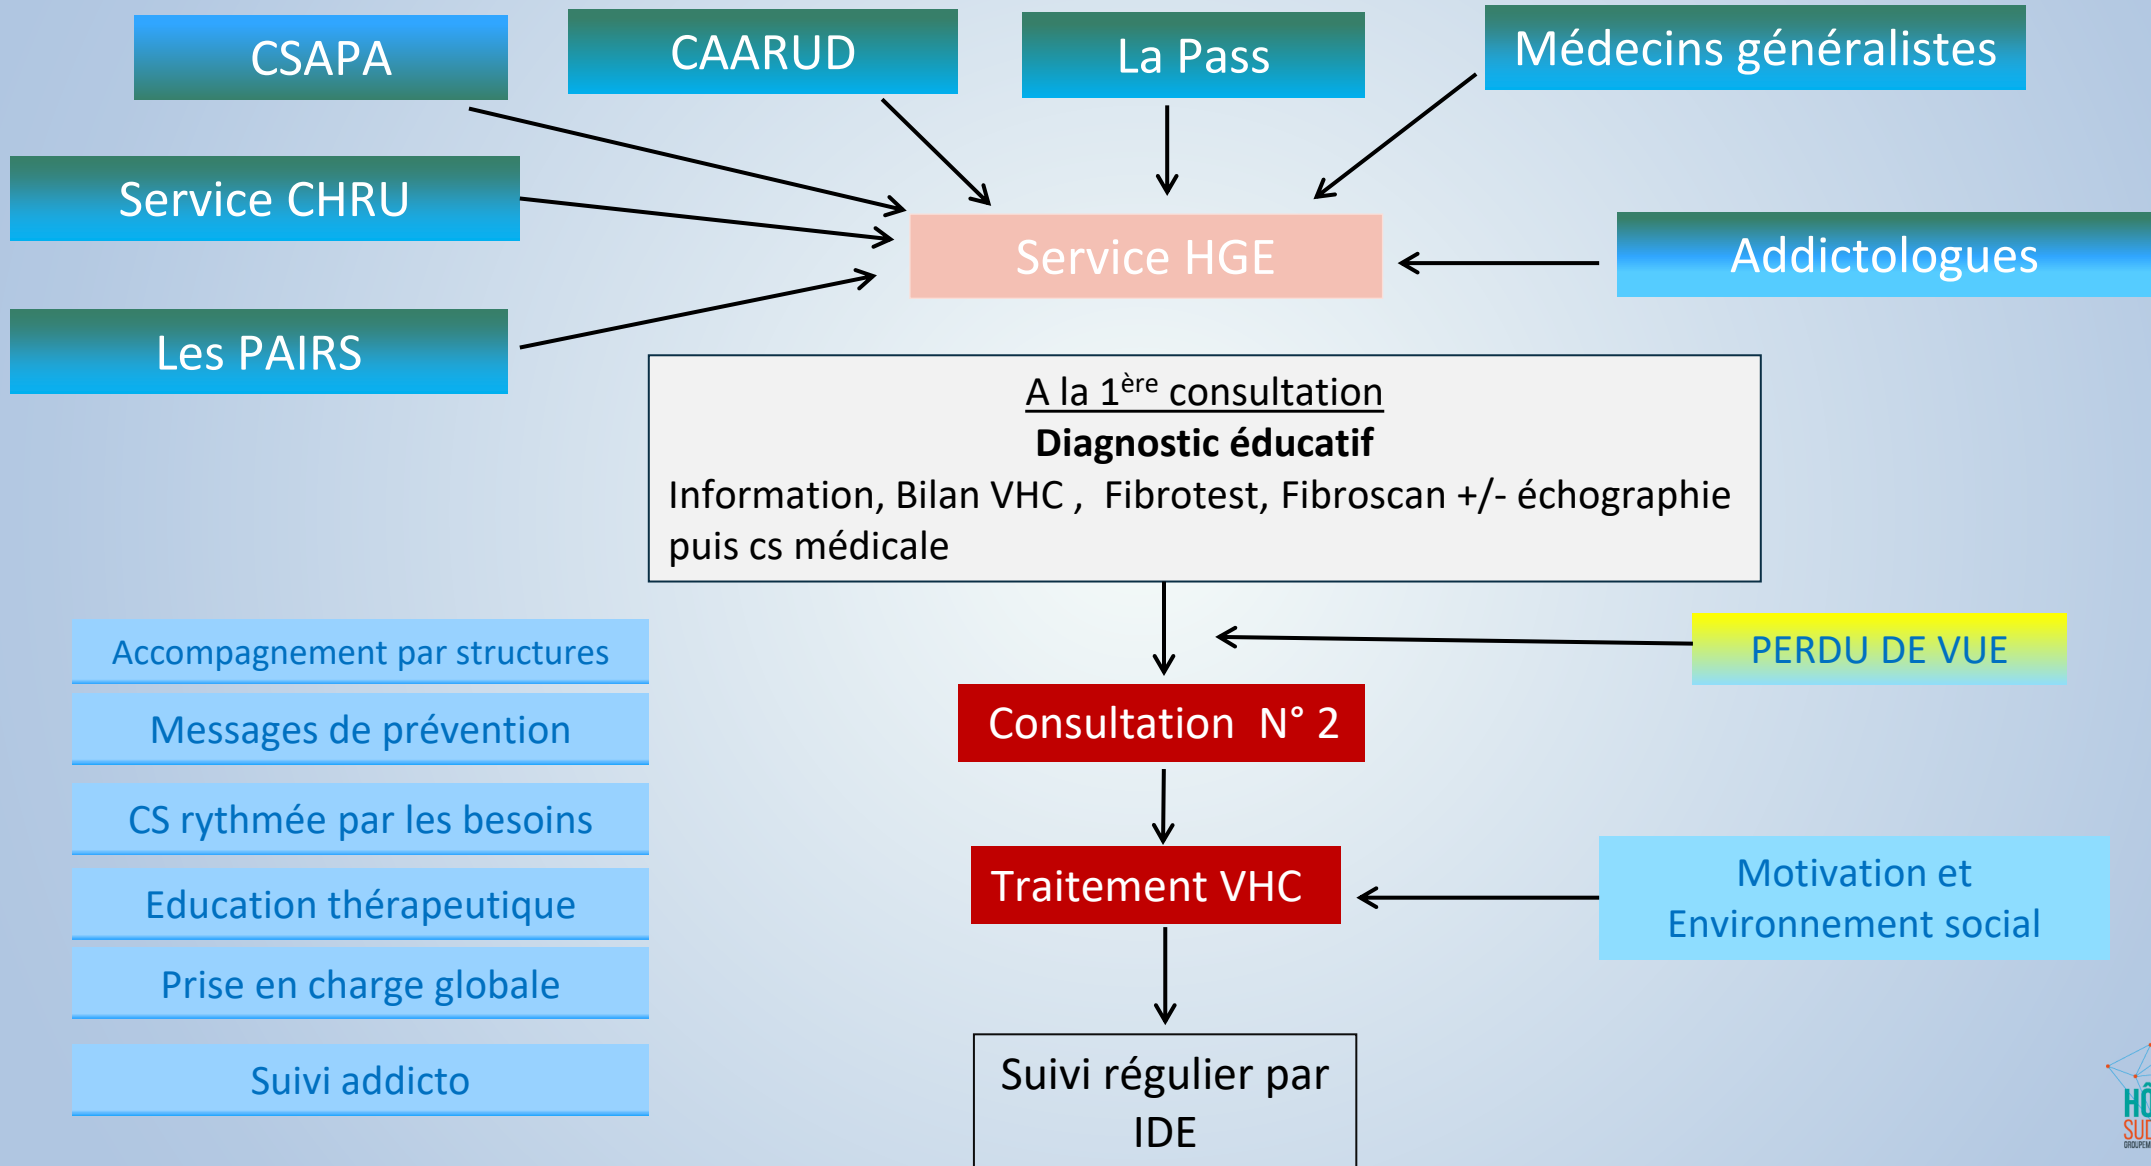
CSAPA

CAARUD

La Pass

Médecins généralistes

Service CHRU

Service HGE

Addictologues

Les PAIRS

A la 1$^{ère}$ consultation
**Diagnostic éducatif**
Information, Bilan VHC , Fibrotest, Fibroscan +/- échographie puis cs médicale

Accompagnement par structures

Messages de prévention

CS rythmée par les besoins

Education thérapeutique

Prise en charge globale

Suivi addicto

PERDU DE VUE

Consultation N° 2

Traitement VHC

Motivation et Environnement social

Suivi régulier par IDE

HÔ
SUD
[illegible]